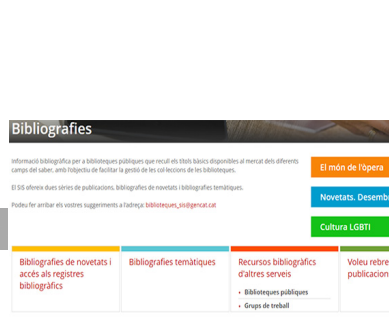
Bibliografies

Informació bibliogràfica per a biblioteques públiques que recull els títols bàsics disponibles al mercat dels diferents camps del saber, amb l'objectiu de facilitar la gestió de les col·leccions de les biblioteques.

El SIS ofereix dues sèries de publicacions, bibliografies de novetats i bibliografies temàtiques.

Podeu fer arribar els vostres suggeriments a l'adreça: biblioteques_sis@gencat.cat

El món de l'òpera

Novetats. Desemb

Cultura LGBTI

Bibliografies de novetats i accés als registres bibliogràfics

Bibliografies temàtiques

Recursos bibliogràfics d'altres serveis

Biblioteques públiques

Grups de treball

Voleu rebre publicacion